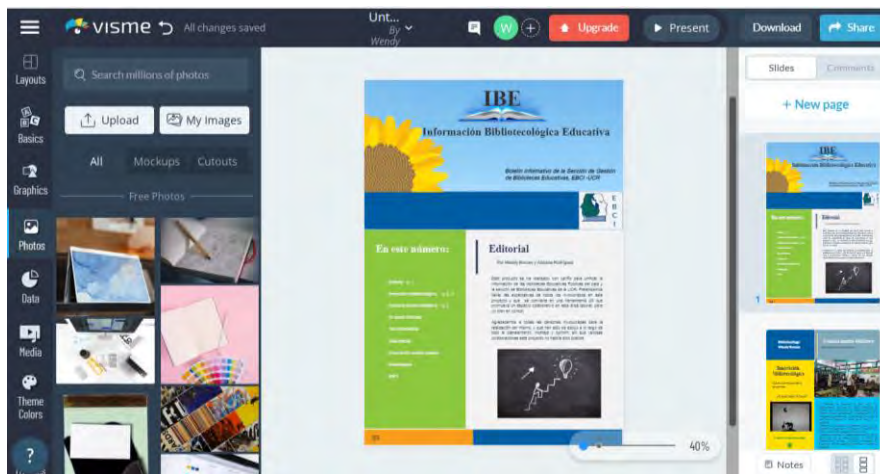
visme All changes saved

Unt... By Wendy

W

Upgrade

Present

Download

Share

Layouts

Basics

Graphics

Photos

Data

Media

Theme Colors

Search millions of photos

Upload

My Images

All

Mockups

Cutouts

Free Photos

IBE

Información Bibliotecológica Educativa

Boletín informativo de la Sección de Gestión de Bibliotecas Educativas, EBCI-UCR

E B C I

En este número:

Editorial

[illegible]

Slides

Comments

+ New page

1

Notes

40%